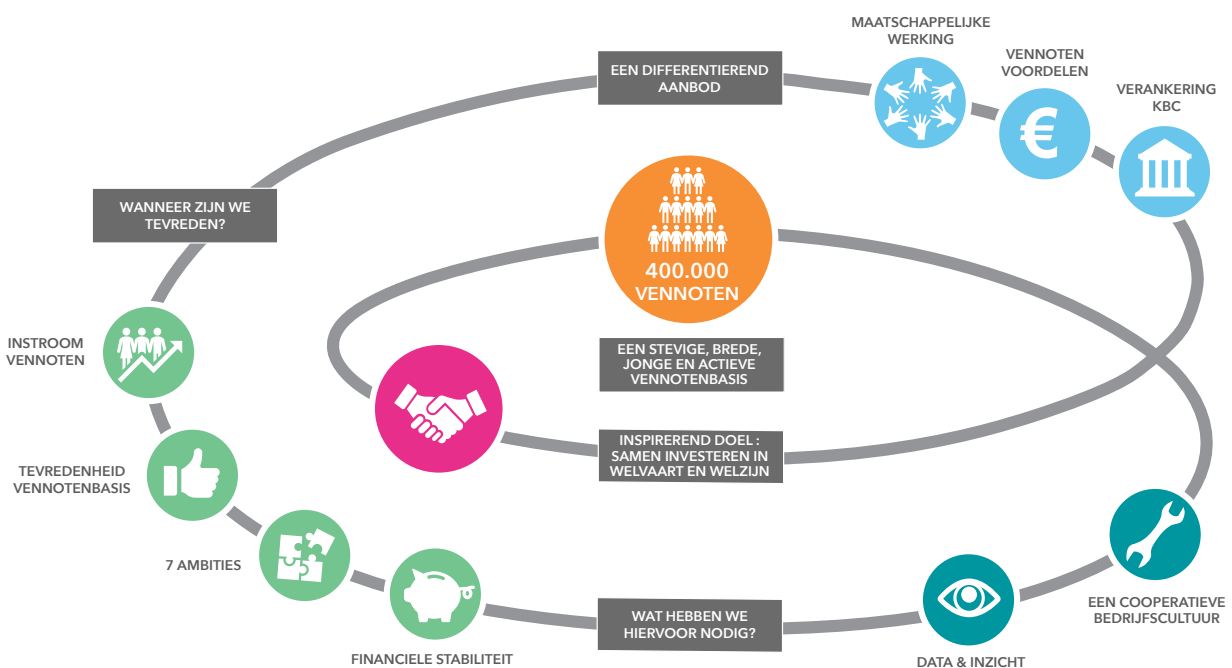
MAATSCHAPPELIJKE WERKING

VENNOTEN VOORDELEN

VERANKERING KBC

EEN DIFFERENTIEREND AANBOD

WANNEER ZIJN WE TEVREDEN?

400.000 VENNOTEN

INSTROOM VENNOTEN

EEN STEVIGE, BREDE, JONGE EN ACTIEVE VENNOTENBASIS

INSPIREREND DOEL : SAMEN INVESTEREN IN WELVAART EN WELZIJN

TEVREDENHEID VENNOTENBASIS

7 AMBITIES

EEN COOPERATIEVE BEDRIJFSCULTUUR

WAT HEBBEN WE HIERVOOR NODIG?

FINANCIELE STABILITEIT

DATA & INZICHT